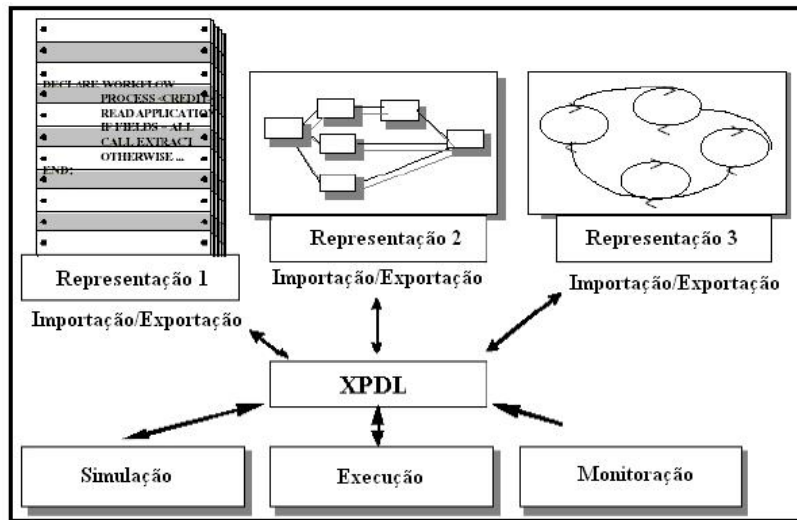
DECLARE WORKFLOW
PROCESS :CREDIT
READ APPLICATIO
IF FIELDS - ALL
CALL EXTRACT
OTHERWISE ...
END;

Representação 1

Importação/Exportação

Representação 2

Importação/Exportação

Representação 3

Importação/Exportação

XPDL

Simulação

Execução

Monitoração